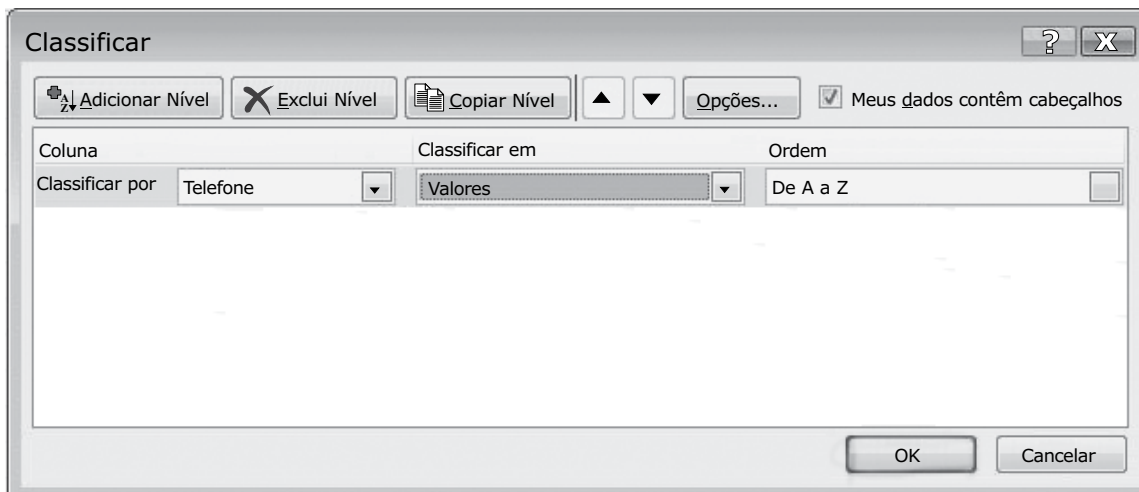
Classificar

?
X

Adicionar Nível
Exclui Nível
Copiar Nível
Opções...
Meus dados contêm cabeçalhos

| Coluna | | Classificar em | Ordem |
|---|---|---|---|
| Classificar por | Telefone | Valores | De A a Z |

OK
Cancelar